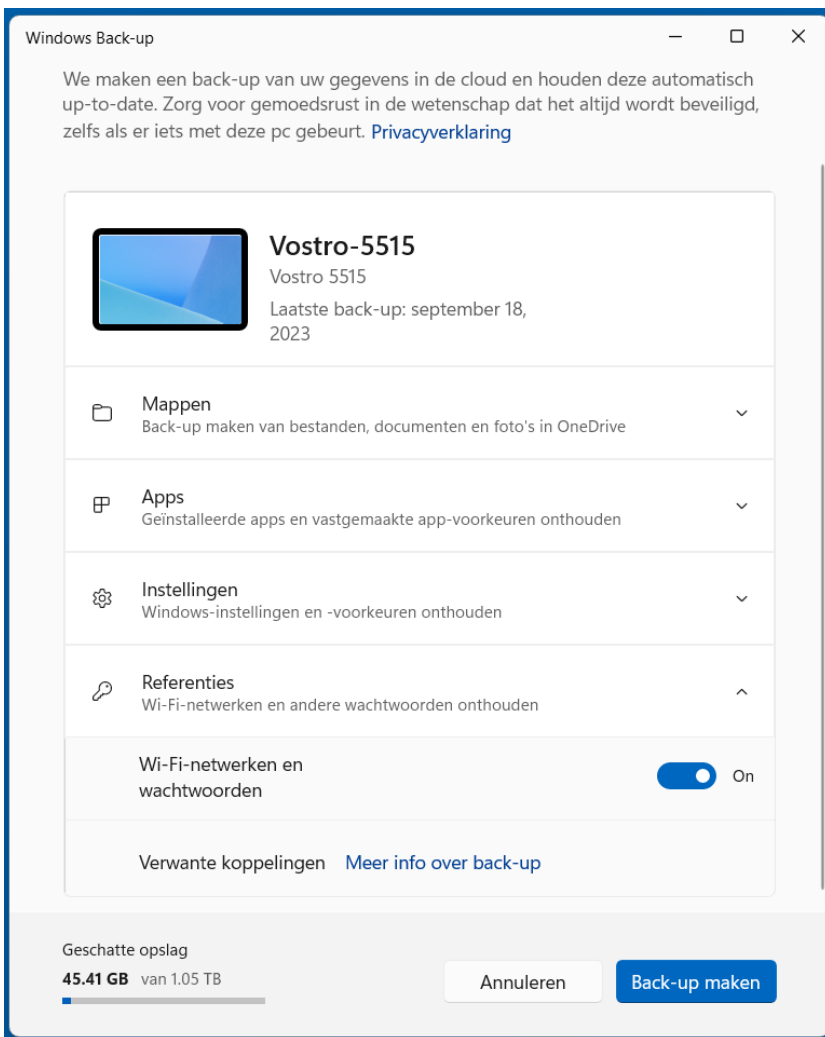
Windows Back-up

We maken een back-up van uw gegevens in de cloud en houden deze automatisch up-to-date. Zorg voor gemoedsrust in de wetenschap dat het altijd wordt beveiligd, zelfs als er iets met deze pc gebeurt. Privacyverklaring

Vostro-5515
Vostro 5515
Laatste back-up: september 18, 2023

Mappen
Back-up maken van bestanden, documenten en foto's in OneDrive

Apps
Geïnstalleerde apps en vastgemaakte app-voorkeuren onthouden

Instellingen
Windows-instellingen en -voorkeuren onthouden

Referenties
Wi-Fi-netwerken en andere wachtwoorden onthouden

Wi-Fi-netwerken en wachtwoorden

On

Verwante koppelingen Meer info over back-up

Geschatte opslag
45.41 GB van 1.05 TB

Annuleren

Back-up maken